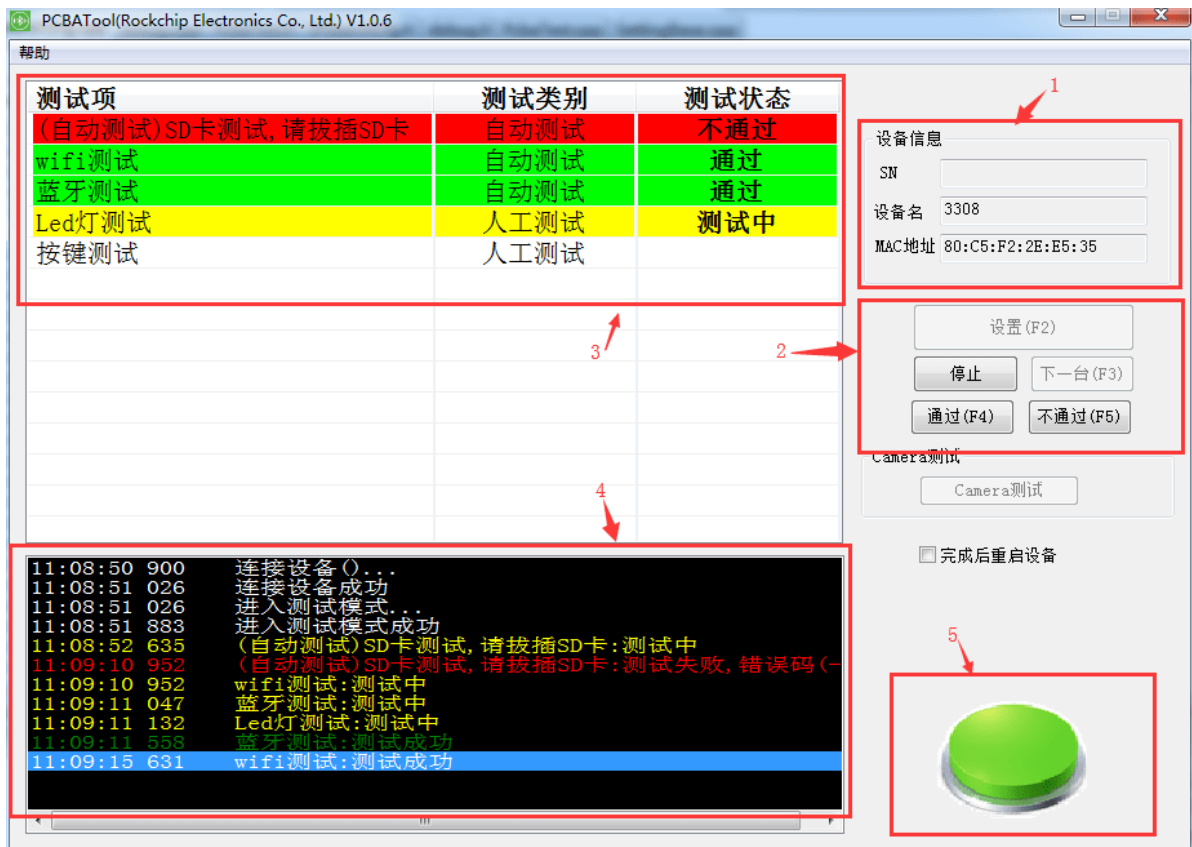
PCBATool(Rockchip Electronics Co., Ltd.) V1.0.6

帮助

| 测试项 | 测试类别 | 测试状态 |
|---|---|---|
| (自动测试)SD卡测试,请拔插SD卡 | 自动测试 | 不通过 |
| wifi测试 | 自动测试 | 通过 |
| 蓝牙测试 | 自动测试 | 通过 |
| Led灯测试 | 人工测试 | 测试中 |
| 按键测试 | 人工测试 | |

1

设备信息

SN

设备名 3308

MAC地址 80:C5:F2:2E:E5:35

3

2

设置(F2)

停止

下一台(F3)

通过(F4)

不通过(F5)

Camera测试

Camera测试

4

完成后重启设备

11:08:50 900 连接设备()...
11:08:51 026 连接设备成功
11:08:51 026 进入测试模式...
11:08:51 883 进入测试模式成功
11:08:52 635 (自动测试)SD卡测试,请拔插SD卡:测试中
11:09:10 952 (自动测试)SD卡测试,请拔插SD卡:测试失败,错误码(-
11:09:10 952 wifi测试:测试中
11:09:11 047 蓝牙测试:测试中
11:09:11 132 Led灯测试:测试中
11:09:11 558 蓝牙测试:测试成功
11:09:15 631 wifi测试:测试成功

5